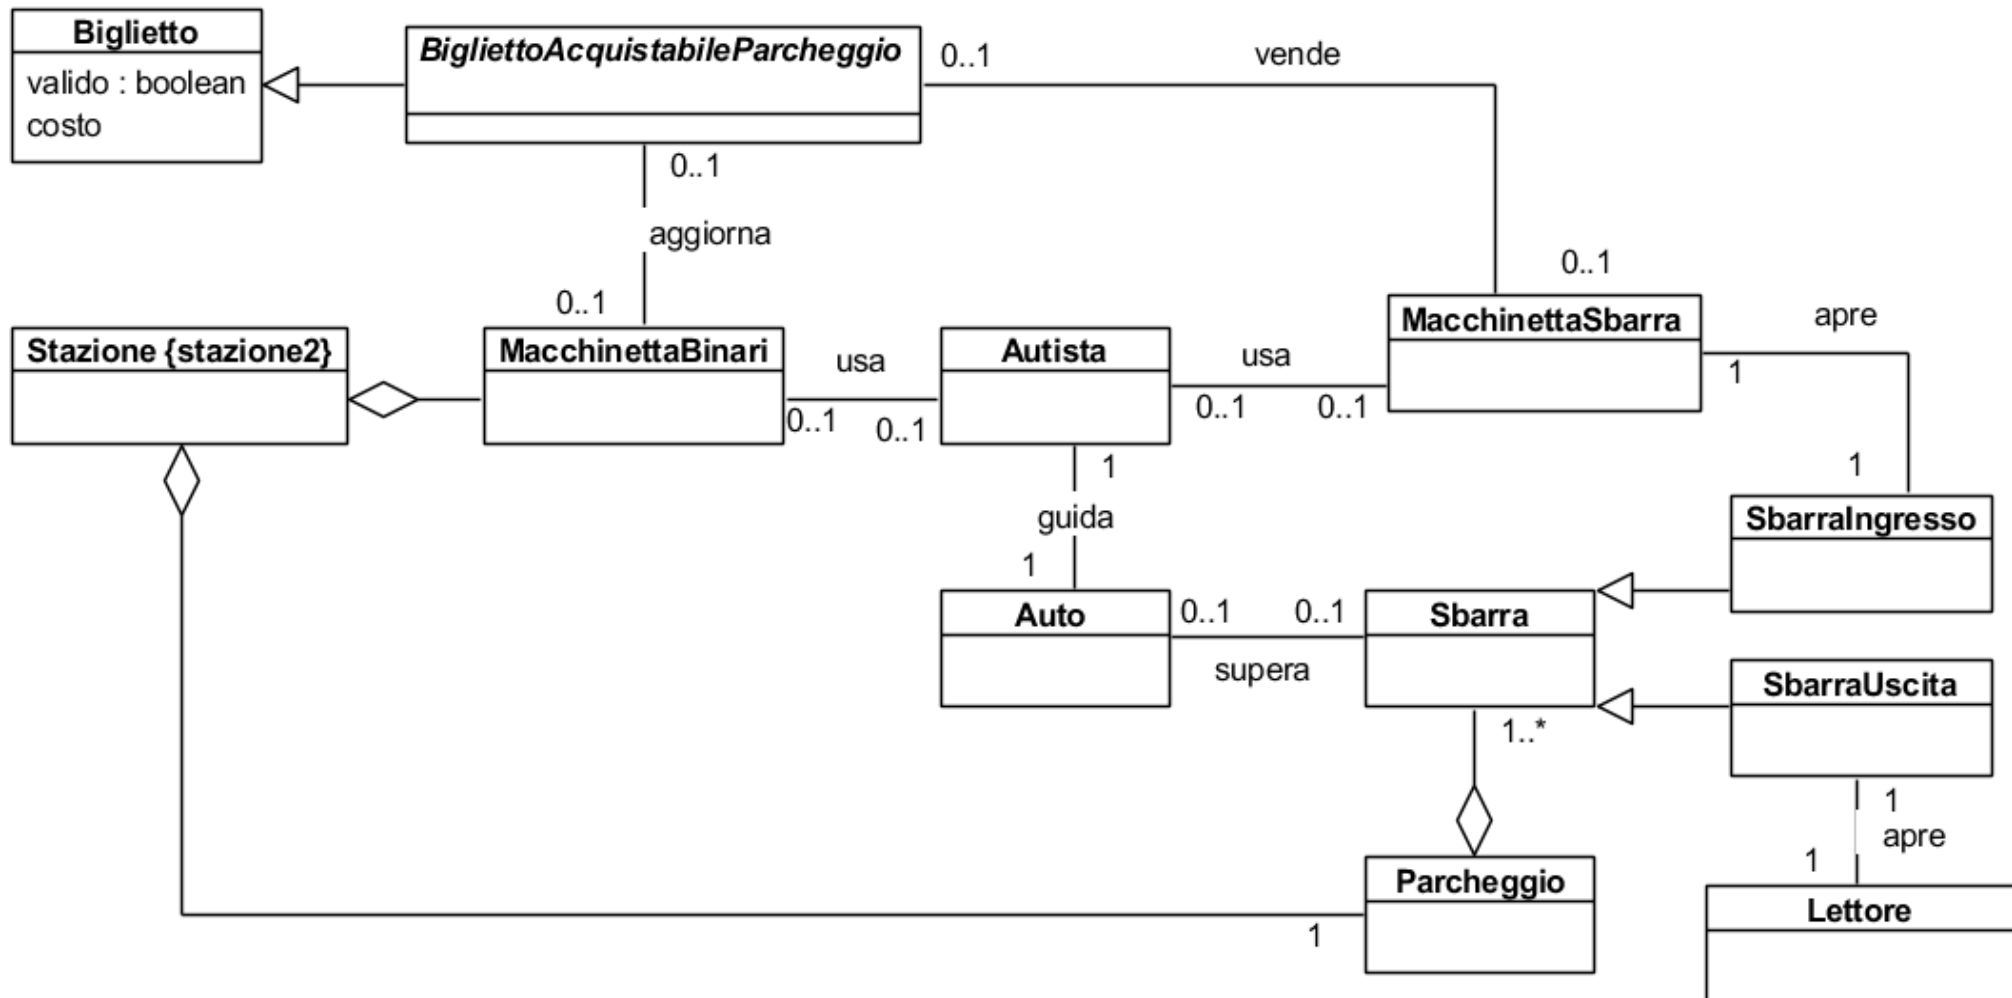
Biglietto
valido : boolean
costo

BigliettoAcquistabileParcheggio

0..1

vende

0..1

aggiorna

0..1

0..1

Stazione {stazione2}

MacchinettaBinari

usa

0..1

0..1

Autista

usa

0..1

0..1

MacchinettaSbarra

apre

1

1

1

guida

1

SbarraIngresso

Auto

0..1

0..1

supera

Sbarra

SbarraUscita

1..*

1

apre

1

Parcheggio

1

Lettore